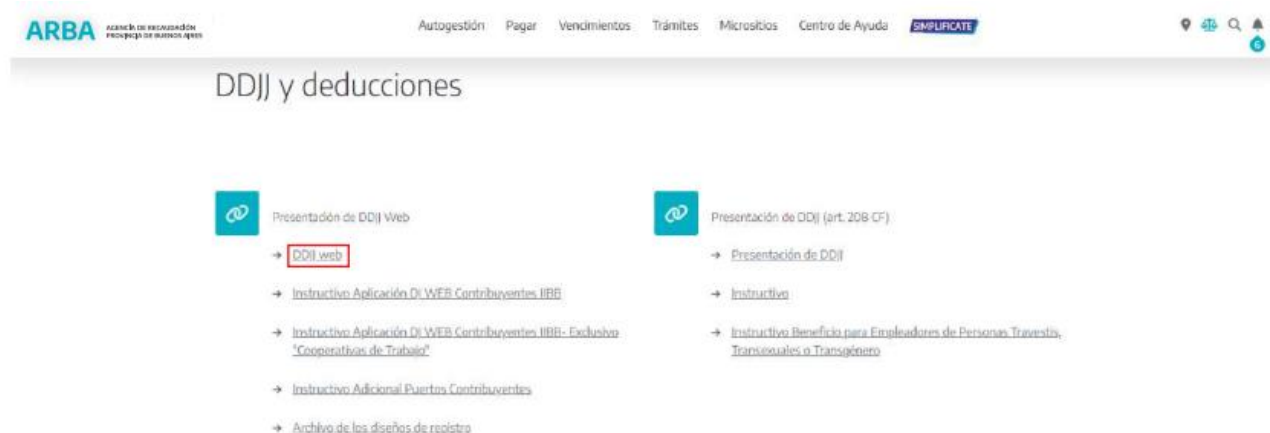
ARBA AGENCIA DE RECAUDACIÓN PROVINCIA DE BUENOS AIRES

Autogestión Pagar Vencimientos Trámites Micrositios Centro de Ayuda SIMPLIFICATE

6

DDJJ y deducciones

Presentación de DDJJ Web

→ DDJJ web

→ Instructivo Aplicación DJ WEB Contribuyentes IIBB

→ Instructivo Aplicación DJ WEB Contribuyentes IIBB- Exclusivo "Cooperativas de Trabajo"

→ Instructivo Adicional Puertos Contribuyentes

→ Archivo de los diseños de registro

Presentación de DDJJ (art. 208 CF)

→ Presentación de DDJJ

→ Instructivo

→ Instructivo Beneficio para Empleadores de Personas Travestis, Transexuales o Transgénero